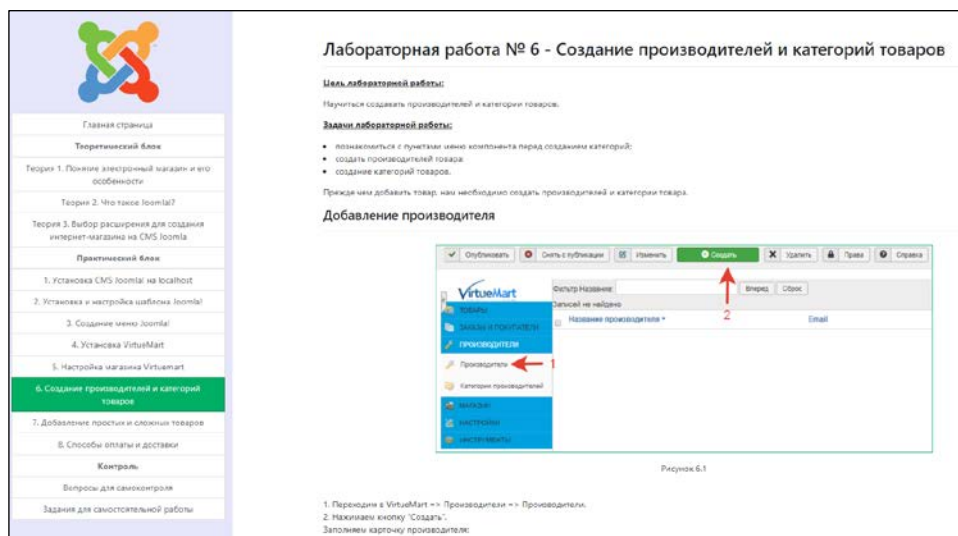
Главная страница

Теоретический блок

Теория 1. Понятие электронный магазин и его особенности

Теория 2. Что такое Joomla?

Теория 3. Выбор расширения для создания интернет-магазина на CMS Joomla

Практический блок

1. Установка CMS Joomla на localhost

2. Установка и настройка шаблона Joomla

3. Создание меню Joomla

4. Установка VirtueMart

5. Настройка магазина Virtuemart

6. Создание производителей и категорий товаров

7. Добавление простых и сложных товаров

8. Способы оплаты и доставки

Контроль

Вопросы для самоконтроля

Задания для самостоятельной работы

Лабораторная работа № 6 - Создание производителей и категорий товаров

Цель лабораторной работы:

Научиться создавать производителей и категории товаров.

Задачи лабораторной работы:

• познакомиться с пунктами меню компонента перед созданием категорий;
• создать производителей товара;
• создание категорий товаров.

Прежде чем добавить товар, нам необходимо создать производителей и категории товара.

Добавление производителя

Опубликовать | Снять с публикации | Изменить | Создать | Удалить | Права | Справка

VirtueMart

Фильтр Название: | Вперед | Сброс

Записей не найдено

ТОВАРЫ
ЗАКАЗЫ И ПОКУПАТЕЛИ
ПРОИЗВОДИТЕЛИ
Производители
Категории производителей
МАГАЗИН
НАСТРОЙКИ
ИНСТРУМЕНТЫ

Название производителя | Email

1

2

Рисунок 6.1

1. Переходим в VirtueMart => Производители => Производители.
2. Нажимаем кнопку "Создать".
Заполняем карточку производителя: